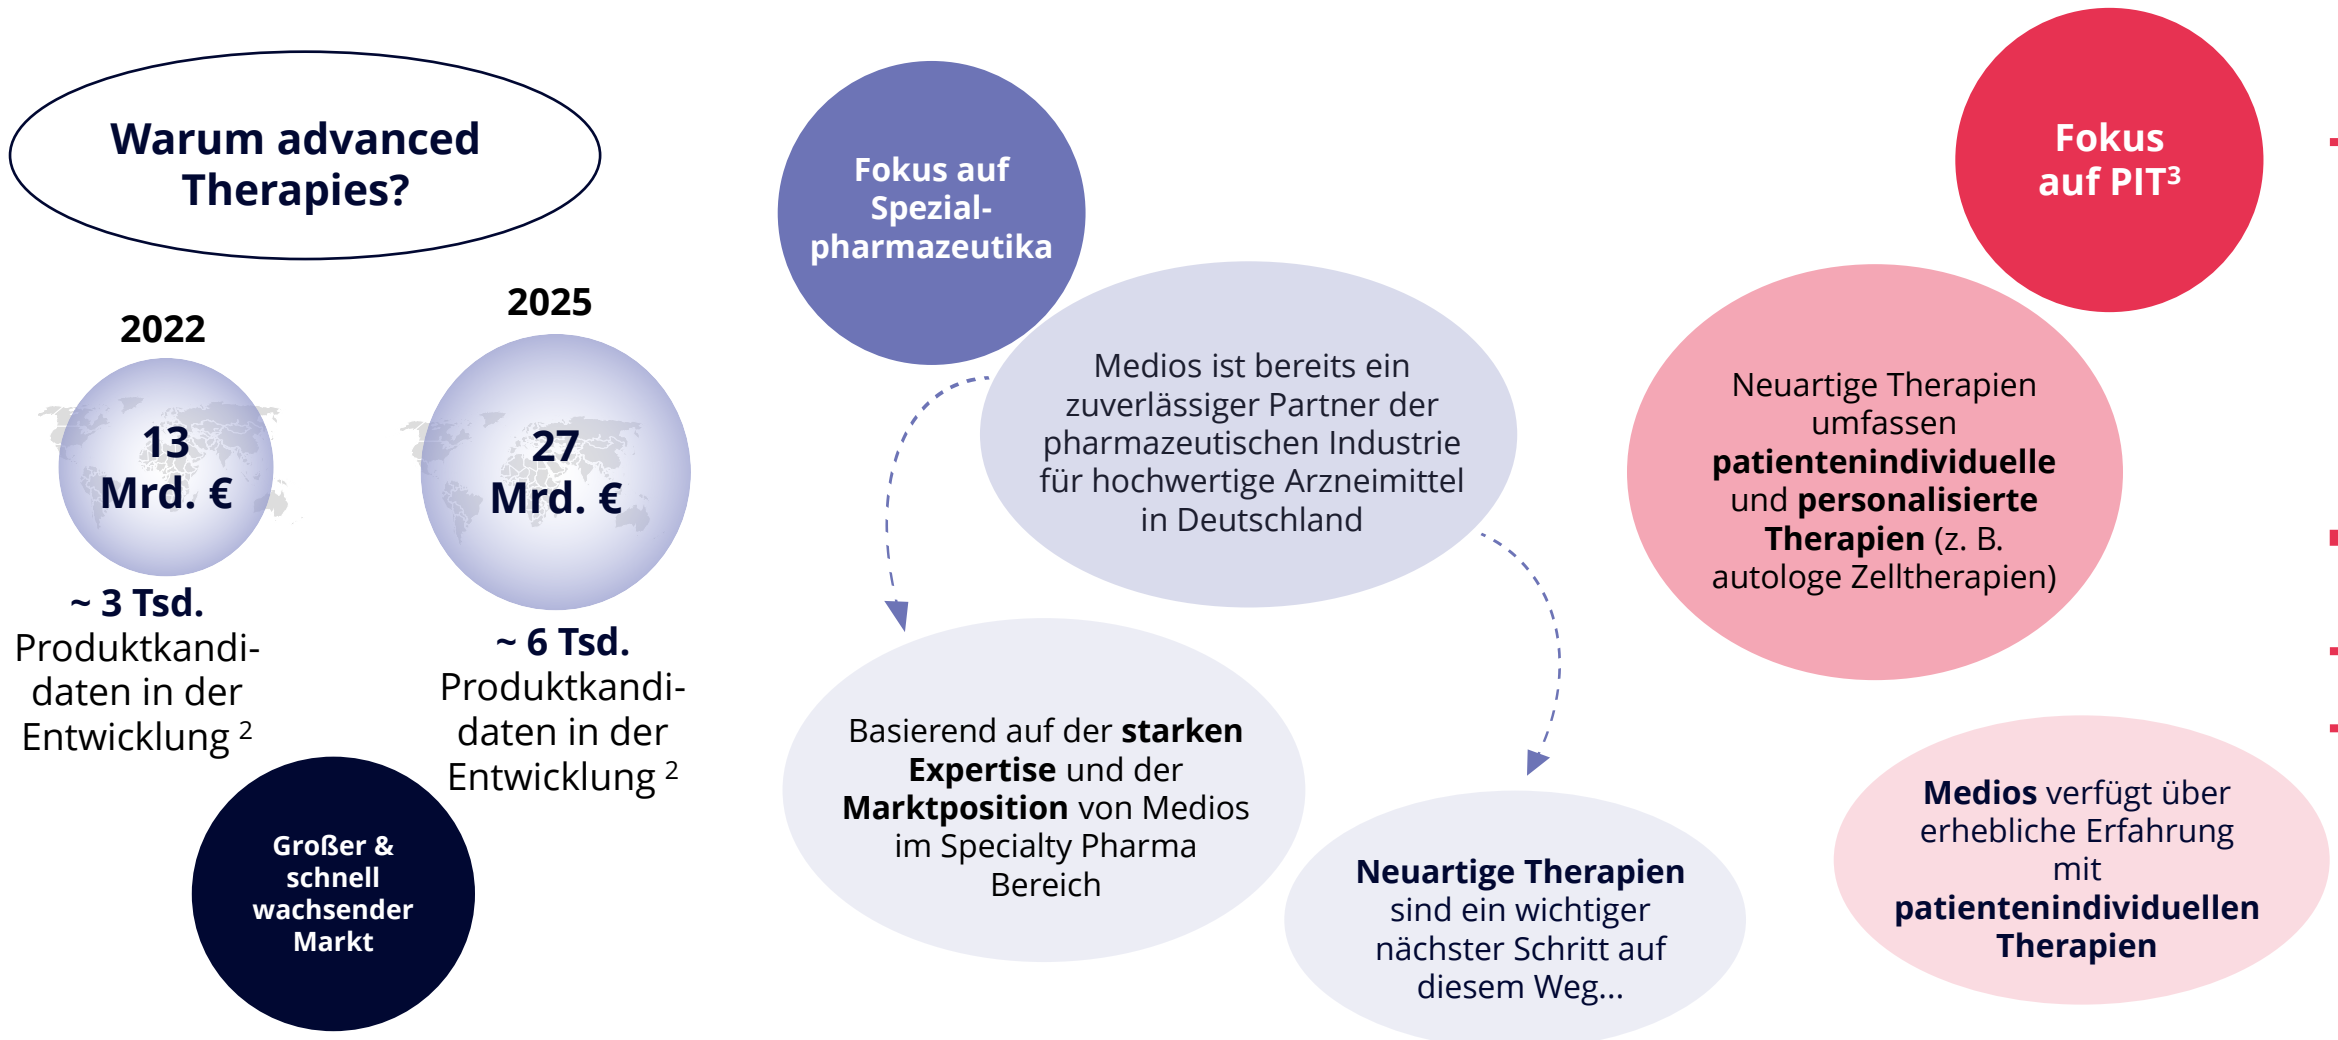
Warum advanced Therapies?

2022

13 Mrd. €

~ 3 Tsd. Produktkandidaten in der Entwicklung $^2$

2025

27 Mrd. €

~ 6 Tsd. Produktkandidaten in der Entwicklung $^2$

Großer & schnell wachsender Markt

Fokus auf Spezialpharmazeutika

Medios ist bereits ein zuverlässiger Partner der pharmazeutischen Industrie für hochwertige Arzneimittel in Deutschland

Basierend auf der **starken Expertise** und der **Marktposition** von Medios im Specialty Pharma Bereich

**Neuartige Therapien** sind ein wichtiger nächster Schritt auf diesem Weg...

Fokus auf PIT$^3$

Neuartige Therapien umfassen **patientenindividuelle** und **personalisierte Therapien** (z. B. autologe Zelltherapien)

**Medios** verfügt über erhebliche Erfahrung mit **patientenindividuellen Therapien**